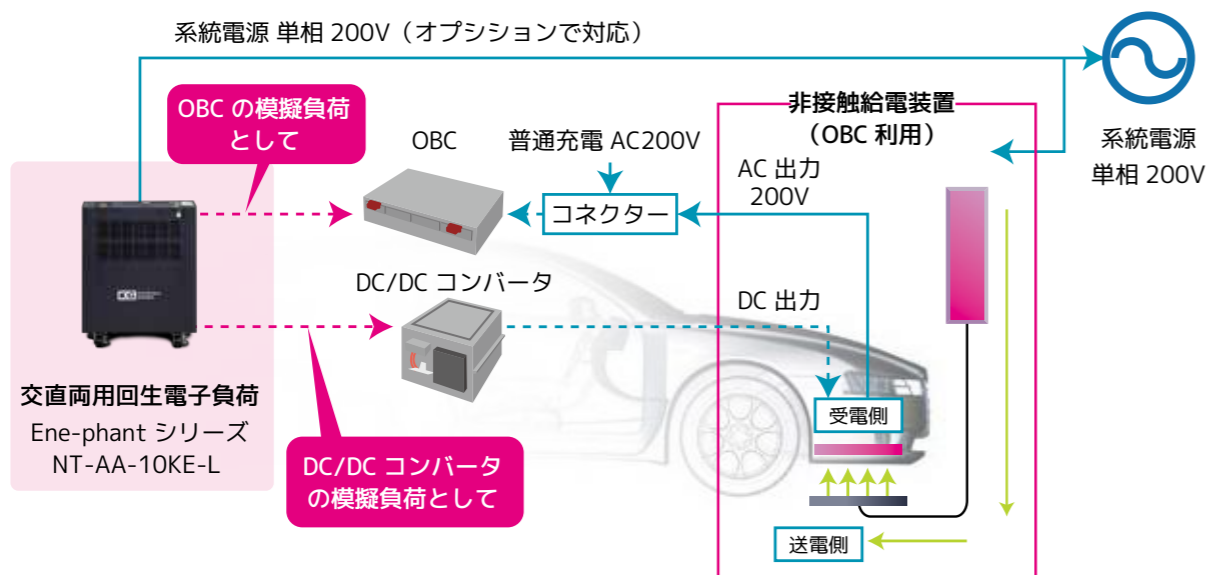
系統電源 単相 200V（オプションで対応）

OBC の模擬負荷として

OBC

普通充電 AC200V

コネクター

非接触給電装置
（OBC 利用）

AC 出力
200V

系統電源
単相 200V

DC/DC コンバータ

DC 出力

受電側

交直両用回生電子負荷
Ene-phant シリーズ
NT-AA-10KE-L

DC/DC コンバータの模擬負荷として

送電側